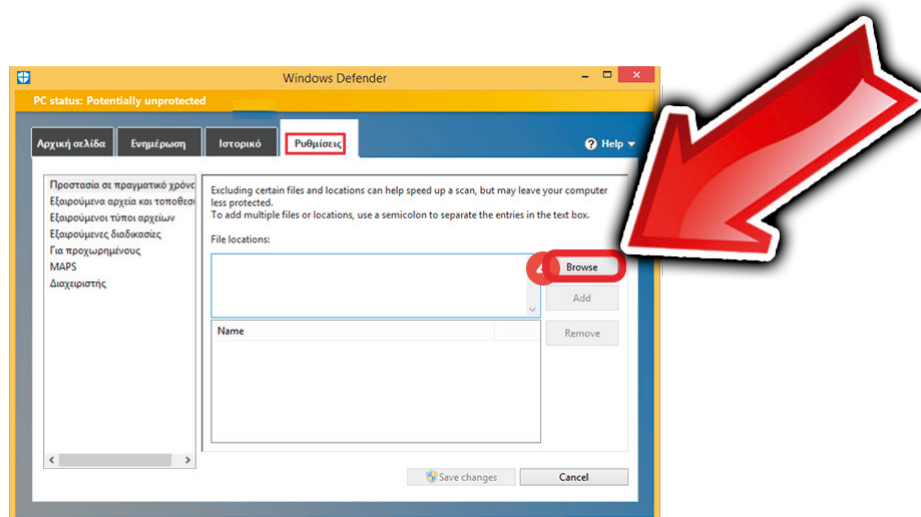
Windows Defender

PC status: Potentially unprotected

Αρχική σελίδα
Ενημέρωση
Ιστορικό
Ρυθμίσεις

Help

Προστασία σε πραγματικό χρόνο
Εξαιρούμενα αρχεία και τοποθεσ
Εξαιρούμενοι τύποι αρχείων
Εξαιρούμενες διαδικασίες
Για προχωρημένους
MAPS
Διαχειριστής

Excluding certain files and locations can help speed up a scan, but may leave your computer less protected.
To add multiple files or locations, use a semicolon to separate the entries in the text box.

File locations:

Browse
Add
Name
Remove

Save changes
Cancel